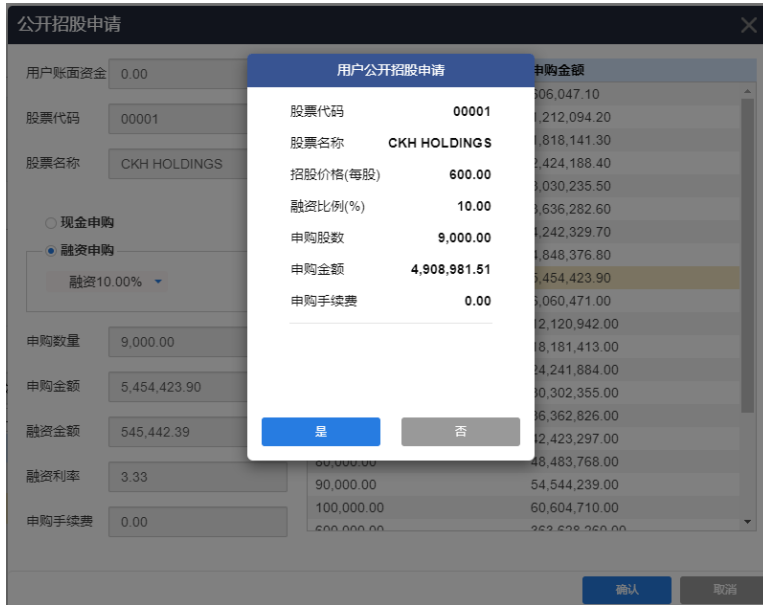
公开招股申请

用户账面资金 0.00

股票代码 00001

股票名称 CKH HOLDINGS

现金申购

融资申购

融资10.00%

申购数量 9,000.00

申购金额 5,454,423.90

融资金额 545,442.39

融资利率 3.33

申购手续费 0.00

用户公开招股申请

| | |
|---|---|
| 股票代码 | 00001 |
| 股票名称 | CKH HOLDINGS |
| 招股价格(每股) | 600.00 |
| 融资比例(%) | 10.00 |
| 申购股数 | 9,000.00 |
| 申购金额 | 4,908,981.51 |
| 申购手续费 | 0.00 |

是 否

| | 申购金额 |
|---|---|
| | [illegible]606,047.10 |
| | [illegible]1,212,094.20 |
| | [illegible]1,818,141.30 |
| | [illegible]2,424,188.40 |
| | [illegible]3,030,235.50 |
| | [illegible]3,636,282.60 |
| | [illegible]4,242,329.70 |
| | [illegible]4,848,376.80 |
| | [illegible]5,454,423.90 |
| | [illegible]6,060,471.00 |
| | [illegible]12,120,942.00 |
| | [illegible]18,181,413.00 |
| | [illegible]24,241,884.00 |
| | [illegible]30,302,355.00 |
| | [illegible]36,362,826.00 |
| | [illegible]42,423,297.00 |
| 80,000.00 | 48,483,768.00 |
| 90,000.00 | 54,544,239.00 |
| 100,000.00 | 60,604,710.00 |
| 600,000.00 | 363,628,260.00 |

确认 取消